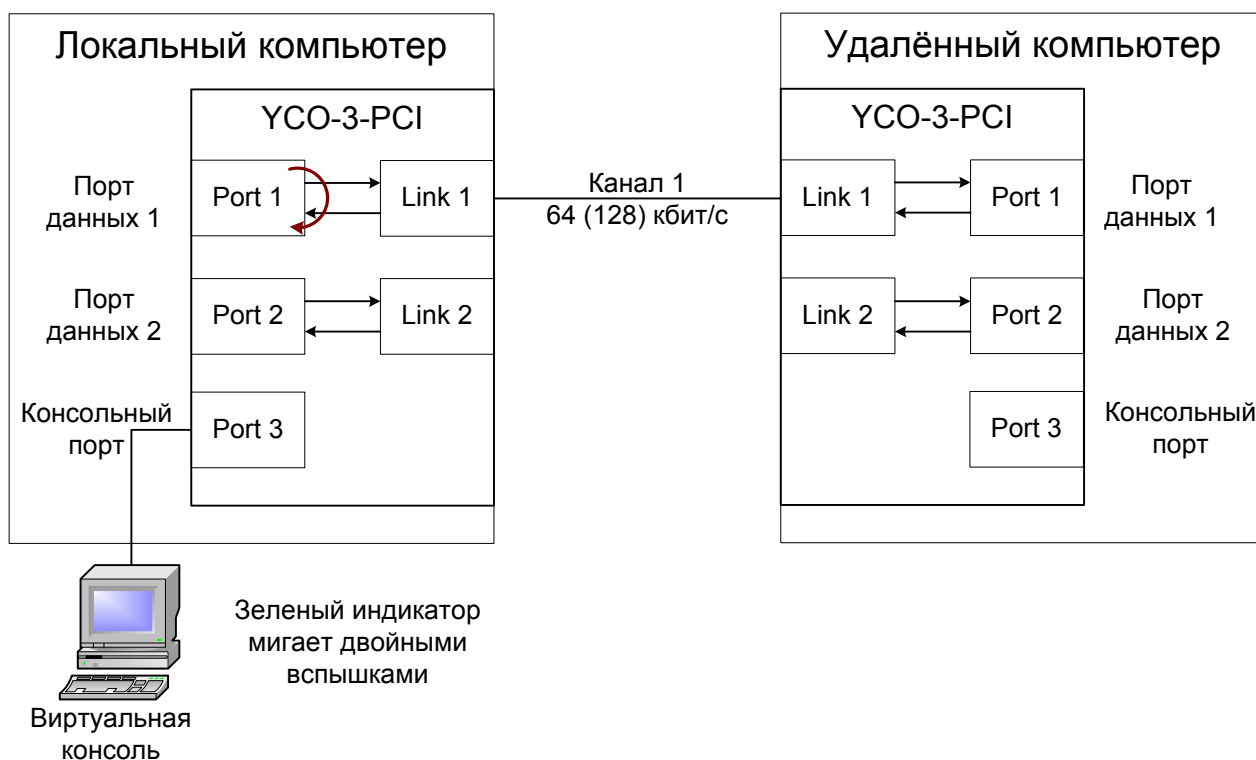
Локальный компьютер

YCO-3-PCI

Порт данных 1

Port 1

Link 1

Порт данных 2

Port 2

Link 2

Консольный порт

Port 3

Канал 1
64 (128) кбит/с

Удалённый компьютер

YCO-3-PCI

Link 1

Port 1

Порт данных 1

Link 2

Port 2

Порт данных 2

Port 3

Консольный порт

Зеленый индикатор мигает двойными вспышками

Виртуальная консоль